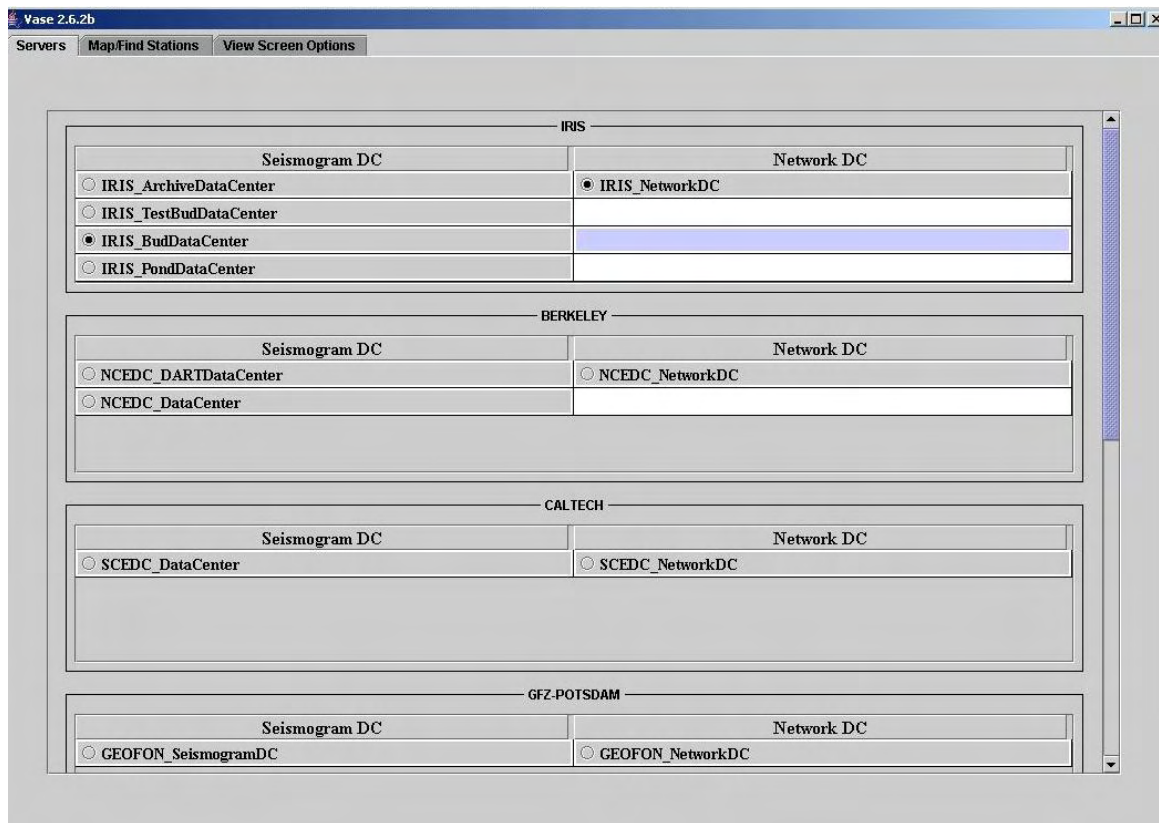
Vase 2.6.2b

Servers | Map/Find Stations | View Screen Options

IRIS

| Seismogram DC | Network DC |
|---|---|
| IRIS_ArchiveDataCenter | IRIS_NetworkDC |
| IRIS_TestBudDataCenter | |
| IRIS_BudDataCenter | |
| IRIS_PondDataCenter | |

BERKELEY

| Seismogram DC | Network DC |
|---|---|
| NCEDC_DARTDataCenter | NCEDC_NetworkDC |
| NCEDC_DataCenter | |

CALTECH

| Seismogram DC | Network DC |
|---|---|
| SCEDC_DataCenter | SCEDC_NetworkDC |

GFZ-POTSDAM

| Seismogram DC | Network DC |
|---|---|
| GEOFON_SeismogramDC | GEOFON_NetworkDC |